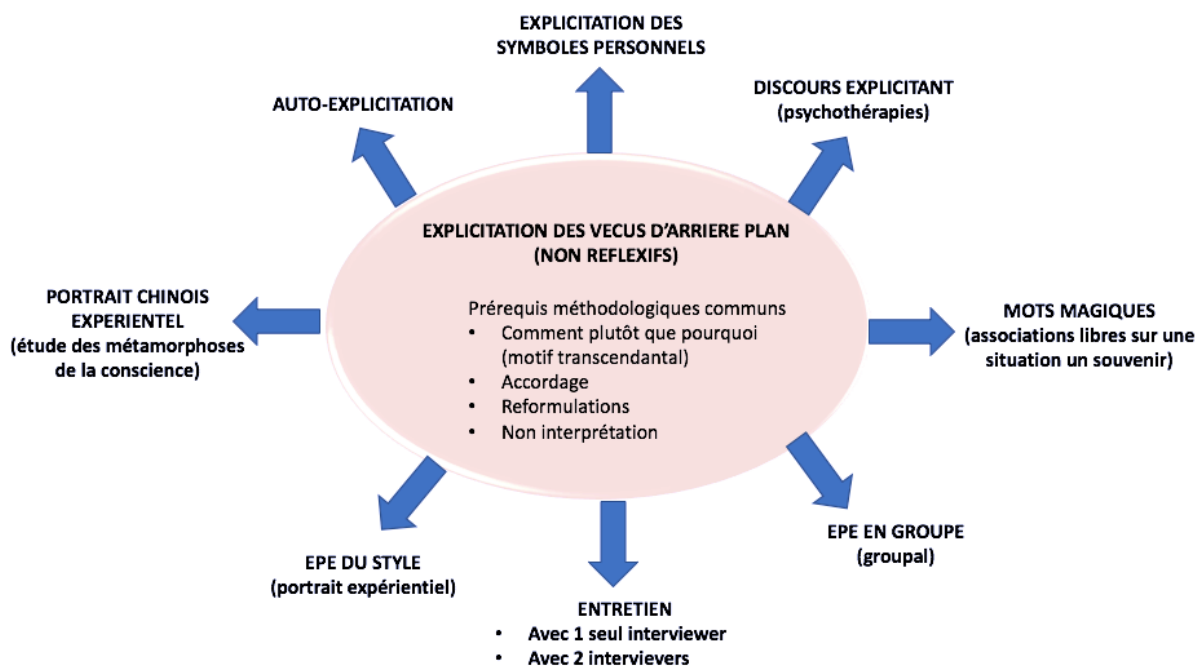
EXPLICITATION DES SYMBOLES PERSONNELS

AUTO-EXPLICITATION

DISCOURS EXPLICITANT
(psychothérapies)

EXPLICITATION DES VECUS D'ARRIERE PLAN
(NON REFLEXIFS)

Prérequis méthodologiques communs
- Comment plutôt que pourquoi (motif transcendantal)
- Accordage
- Reformulations
- Non interprétation

PORTRAIT CHINOIS EXPERIENTEL
(étude des métamorphoses de la conscience)

MOTS MAGIQUES
(associations libres sur une situation un souvenir)

EPE DU STYLE
(portrait expérientiel)

EPE EN GROUPE
(groupal)

ENTRETIEN
- Avec 1 seul interviewer
- Avec 2 intervievers